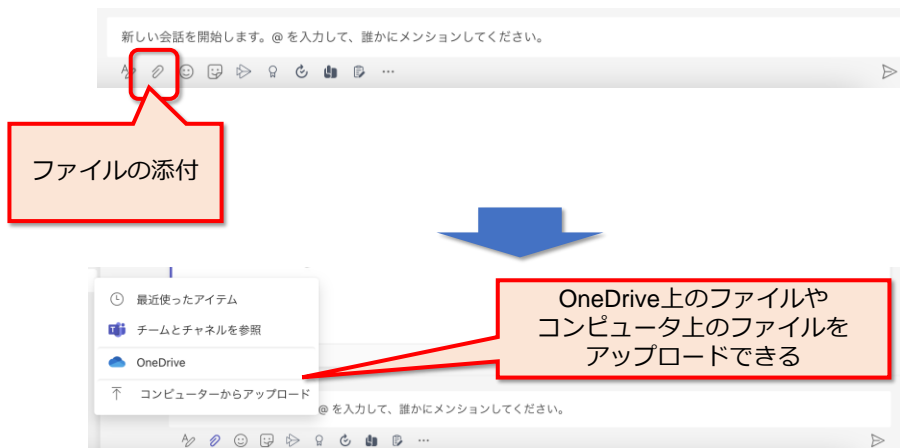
新しい会話を開始します。@ を入力して、誰かにメンションしてください。

ファイルの添付

最近使ったアイテム

チームとチャネルを参照

OneDrive

コンピューターからアップロード

@ を入力して、誰かにメンションしてください。

OneDrive上のファイルやコンピュータ上のファイルをアップロードできる